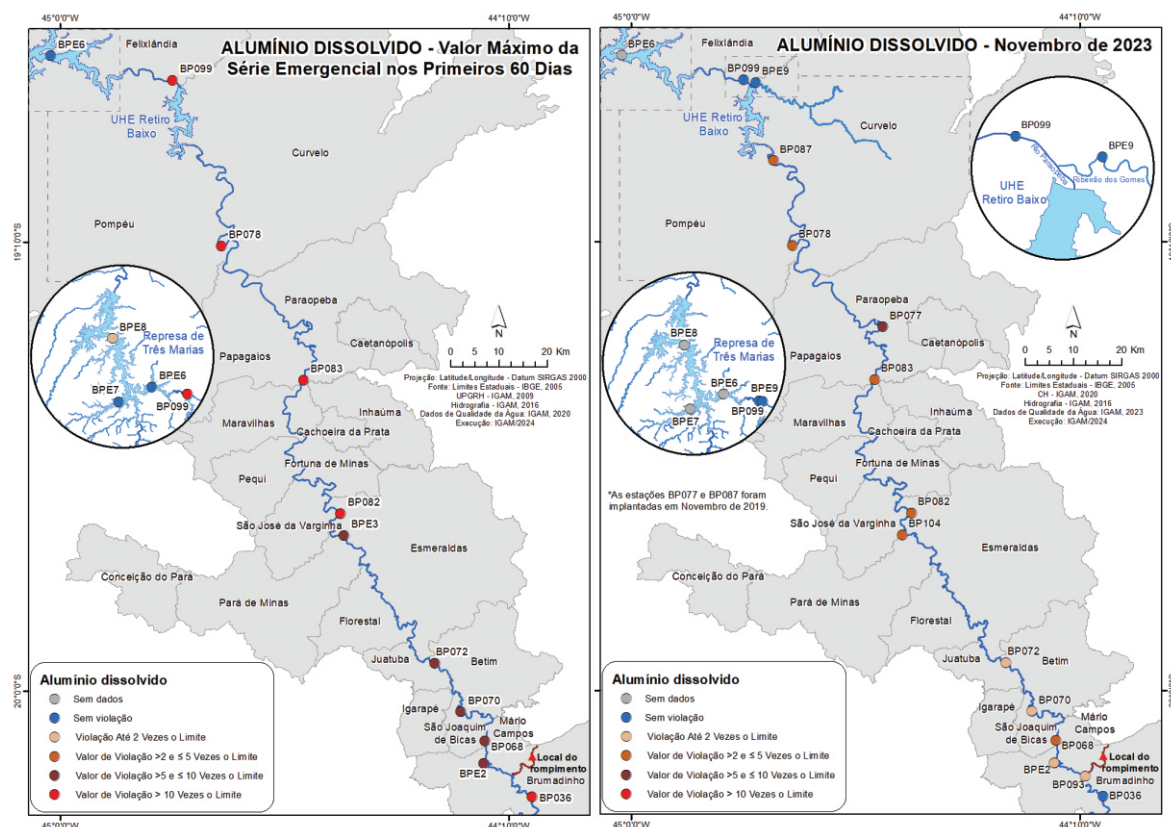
45°0'0"W
44°10'0"W

ALUMÍNIO DISSOLVIDO - Valor Máximo da Série Emergencial nos Primeiros 60 Dias

BPE6
Felixlândia
BP099
UHE Retiro Baixo
Curvelo
Pompéu
BP078
19°10'0"S
Paraopeba
BPE8
Represa de Três Marias
Caetanópolis
Papagaios
BPE7
BPE6
BP099
BP083
Maravilhas
Inhaúma
Cachoeira da Prata
Fortuna de Minas
Pequi
BP082
São José da Varginha
BPE3
Esmeraldas
Conceição do Pará
Pará de Minas
Florestal
Juatuba
BP072
Betim
Igarapé
BP070
São Joaquim de Bicas
Mário Campos
BP068
BPE2
Local do rompimento
Brumadinho
BP036
20°0'0"S

N
0 5 10 20 Km
Projeção: Latitude/Longitude - Datum SIRGAS 2000
Fonte: Limites Estaduais - IBGE, 2005
UPGRH - IGAM, 2009
Hidrografia - IGAM, 2016
Dados de Qualidade da Água: IGAM, 2020
Execução: IGAM/2024

Alumínio dissolvido
Sem dados
Sem violação
Violação Até 2 Vezes o Limite
Valor de Violação >2 e ≤ 5 Vezes o Limite
Valor de Violação >5 e ≤ 10 Vezes o Limite
Valor de Violação > 10 Vezes o Limite

45°0'0"W
44°10'0"W

45°0'0"W
44°10'0"W

ALUMÍNIO DISSOLVIDO - Novembro de 2023

BPE6
Felixlândia
BP099
BPE9
UHE Retiro Baixo
Curvelo
BP087
BP099
BPE9
Rio Paraopeba
Ribeirão dos Gomes
UHE Retiro Baixo
Pompéu
BP078
Paraopeba
BP077
BPE8
Represa de Três Marias
Caetanópolis
Papagaios
BPE6
BPE9
BP099
BPE7
BP083
Maravilhas
Inhaúma
Cachoeira da Prata
Fortuna de Minas
Pequi
*As estações BP077 e BP087 foram implantadas em Novembro de 2019.
BP082
São José da Varginha
BP104
Esmeraldas
Conceição do Pará
Pará de Minas
Florestal
Juatuba
BP072
Betim
Igarapé
BP070
São Joaquim de Bicas
Mário Campos
BP068
BPE2
BP093
Local do rompimento
Brumadinho
BP036

N
0 5 10 20 Km
Projeção: Latitude/Longitude - Datum SIRGAS 2000
Fonte: Limites Estaduais - IBGE, 2005
CH - IGAM, 2020
Hidrografia - IGAM, 2016
Dados de Qualidade da Água: IGAM, 2023
Execução: IGAM/2024

Alumínio dissolvido
Sem dados
Sem violação
Violação Até 2 Vezes o Limite
Valor de Violação >2 e ≤ 5 Vezes o Limite
Valor de Violação >5 e ≤ 10 Vezes o Limite
Valor de Violação > 10 Vezes o Limite

45°0'0"W
44°10'0"W